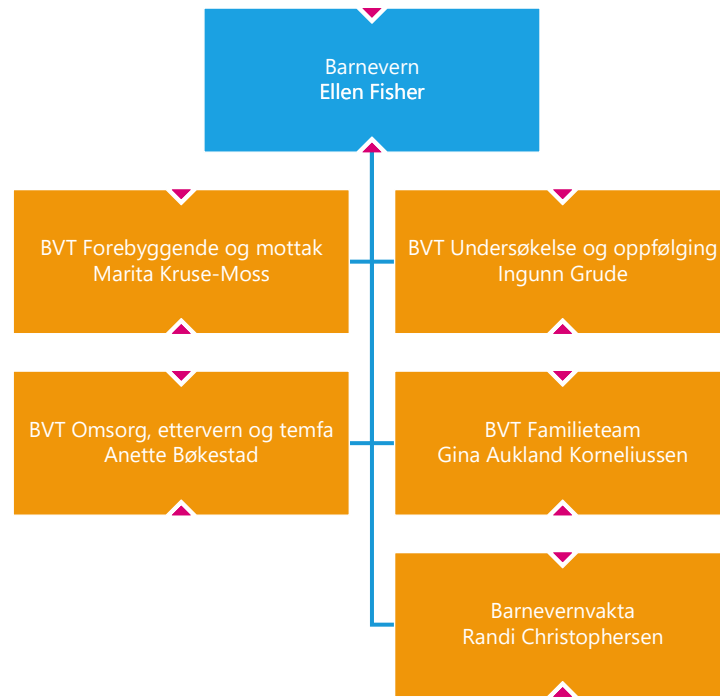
Barnevern
Ellen Fisher

BVT Forebyggende og mottak
Marita Kruse-Moss

BVT Undersøkelse og oppfølging
Ingunn Grude

BVT Omsorg, ettervern og temfa
Anette Bøkestad

BVT Familieteam
Gina Aukland Korneliussen

Barnevernvakta
Randi Christophersen